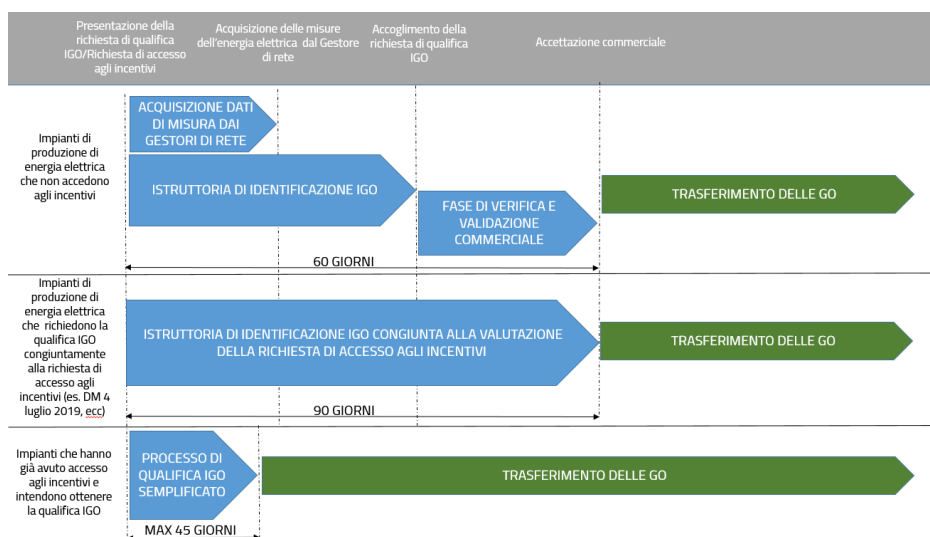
Presentazione della richiesta di qualifica IGO/Richiesta di accesso agli incentivi

Acquisizione delle misure dell'energia elettrica dal Gestore di rete

Accoglimento della richiesta di qualifica IGO

Accettazione commerciale

Impianti di produzione di energia elettrica che non accedono agli incentivi

ACQUISIZIONE DATI DI MISURA DAI GESTORI DI RETE

ISTRUTTORIA DI IDENTIFICAZIONE IGO

FASE DI VERIFICA E VALIDAZIONE COMMERCIALE

TRASFERIMENTO DELLE GO

60 GIORNI

Impianti di produzione di energia elettrica che richiedono la qualifica IGO congiuntamente alla richiesta di accesso agli incentivi (es. DM 4 luglio 2019, ecc)

ISTRUTTORIA DI IDENTIFICAZIONE IGO CONGIUNTA ALLA VALUTAZIONE DELLA RICHIESTA DI ACCESSO AGLI INCENTIVI

TRASFERIMENTO DELLE GO

90 GIORNI

Impianti che hanno già avuto accesso agli incentivi e intendono ottenere la qualifica IGO

PROCESSO DI QUALIFICA IGO SEMPLIFICATO

TRASFERIMENTO DELLE GO

MAX 45 GIORNI